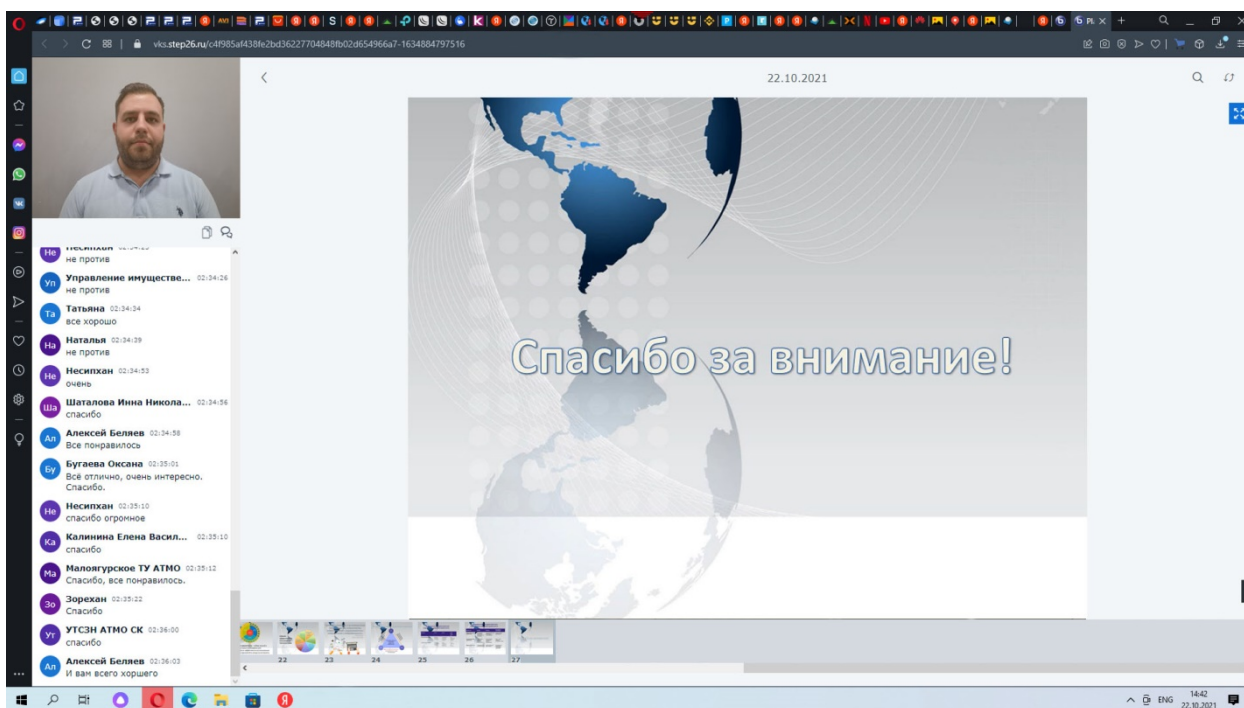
vks.step26.ru/c4f985af438fe2bd36227704848fb02d654966a7-1634884797516

22.10.2021

He Несипхан 02:34:23
не против

Уп Управление имуществе... 02:34:26
не против

Та Татьяна 02:34:34
все хорошо

На Наталья 02:34:39
не против

Не Несипхан 02:34:53
очень

Ша Шаталова Инна Никола... 02:34:56
спасибо

Ал Алексей Беляев 02:34:58
Все понравилось

Бу Бугаева Оксана 02:35:01
Всё отлично, очень интересно. Спасибо.

Не Несипхан 02:35:10
спасибо огромное

Ка Калинина Елена Васил... 02:35:10
спасибо

Ма Малоягурское ТУ АТМО 02:35:12
Спасибо, все понравилось.

Зо Зорехан 02:35:22
Спасибо

Ут УТСЗН АТМО СК 02:36:00
спасибо

Ал Алексей Беляев 02:36:03
И вам всего хоршего

Спасибо за внимание!

22 23 24 25 26 27

ENG 14:42 22.10.2021